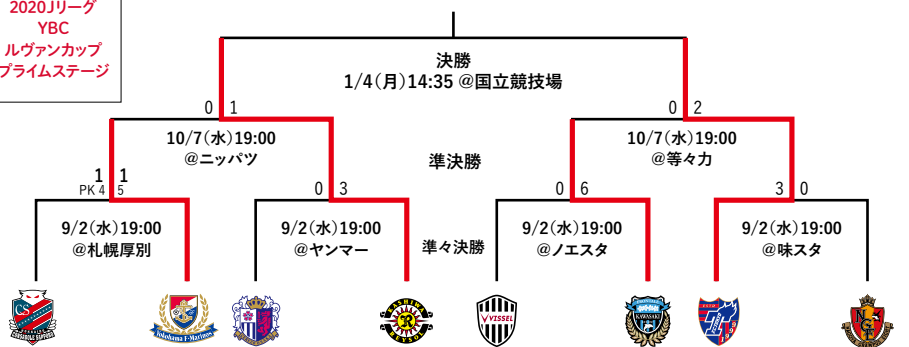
2020Jリーグ
YBC
ルヴァンカップ
プライムステージ

決勝
1/4(月)14:35 @国立競技場

0 1

0 2

10/7(水)19:00
@ニッパツ

準決勝

10/7(水)19:00
@等々力

1 1
PK 4 5

0 3

0 6

3 0

9/2(水)19:00
@札幌厚別

9/2(水)19:00
@ヤンマー

準々決勝

9/2(水)19:00
@ノエスタ

9/2(水)19:00
@味スタ

CONSADOLE SAPPORO

Yokohama F·Marinos

KASHIWA REYSOL

VISSEL

KAWASAKI